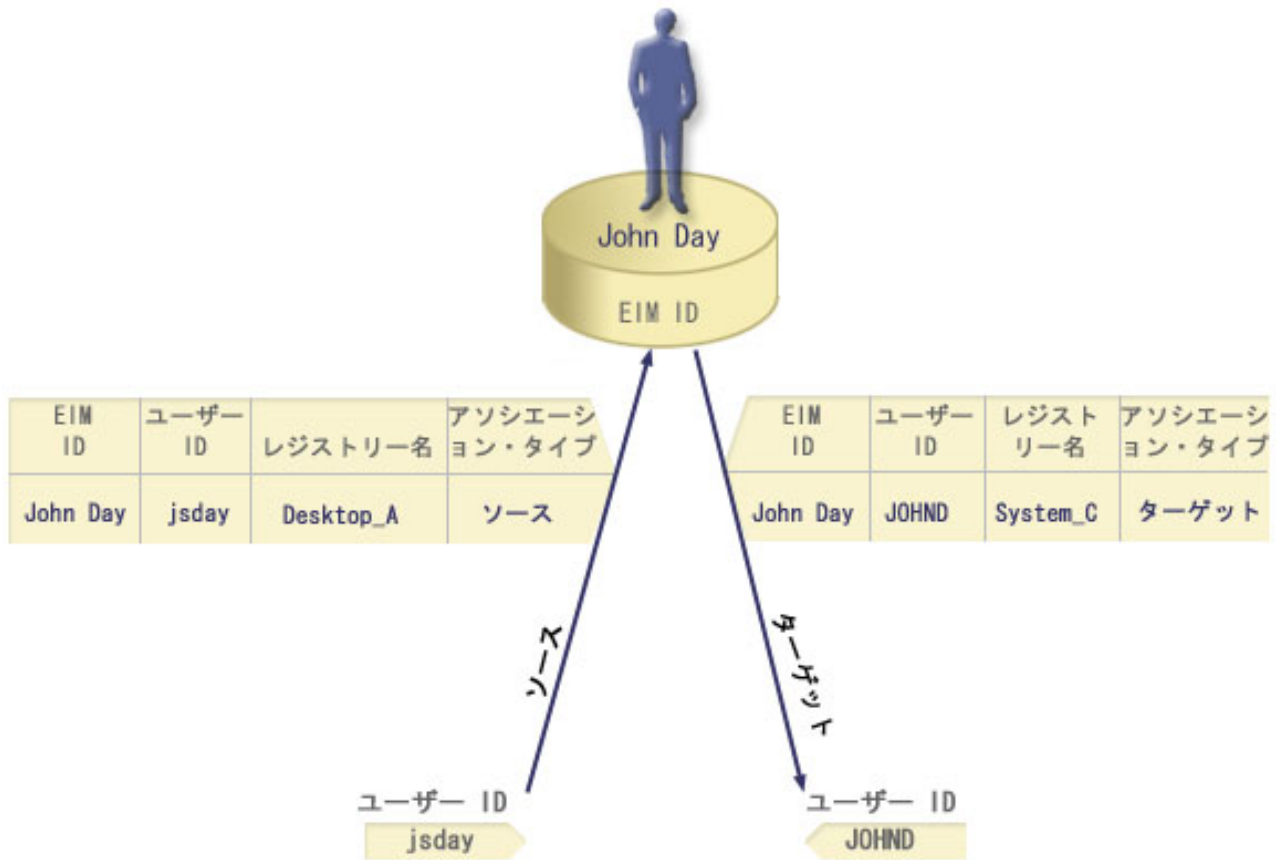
John Day

EIM ID

| EIM ID | ユーザー ID | レジストリー名 | アソシエーション・タイプ |
|---|---|---|---|
| John Day | jsday | Desktop_A | ソース |

| EIM ID | ユーザー ID | レジストリー名 | アソシエーション・タイプ |
|---|---|---|---|
| John Day | JOHND | System_C | ターゲット |

ソース

ターゲット

ユーザー ID

jsday

ユーザー ID

JOHND